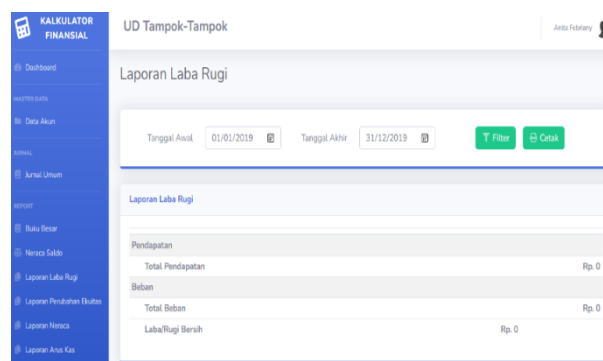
KALKULATOR FINANSIAL

Dashboard

MASTER DATA

Data Akun

JURNAL

Jurnal Umum

REPORT

Buku Besar

Neraca Saldo

Laporan Laba Rugi

Laporan Perubahan Ekuitas

Laporan Neraca

Laporan Arus Kas

UD Tampok-Tampok

Anita Febriany

Laporan Laba Rugi

Tanggal Awal 01/01/2019

Tanggal Akhir 31/12/2019

Filter

Cetak

Laporan Laba Rugi

| | |
|---|---|
| Pendapatan | |
| Total Pendapatan | Rp. 0 |
| Beban | |
| Total Beban | Rp. 0 |
| Laba/Rugi Bersih | Rp. 0 |